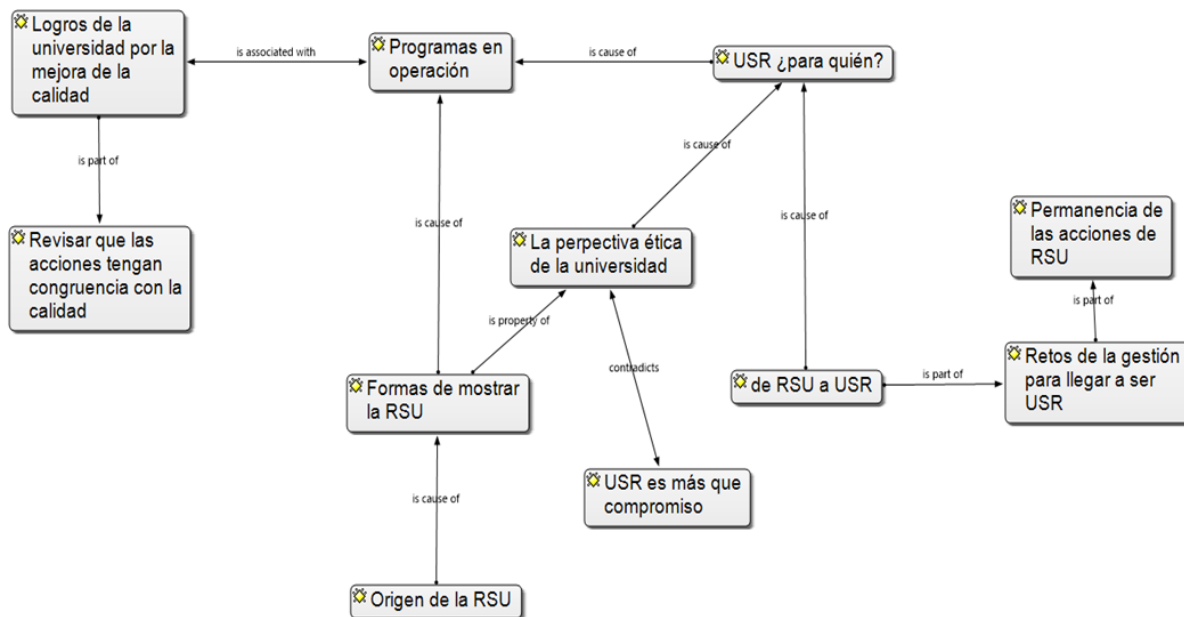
Logros de la universidad por la mejora de la calidad

is associated with

Programas en operación

is cause of

USR ¿para quién?

is part of

is cause of

Revisar que las acciones tengan congruencia con la calidad

is cause of

is cause of

La perpectiva ética de la universidad

Permanencia de las acciones de RSU

is property of

is part of

contradicts

Formas de mostrar la RSU

de RSU a USR

is part of

Retos de la gestión para llegar a ser USR

is cause of

USR es más que compromiso

Origen de la RSU